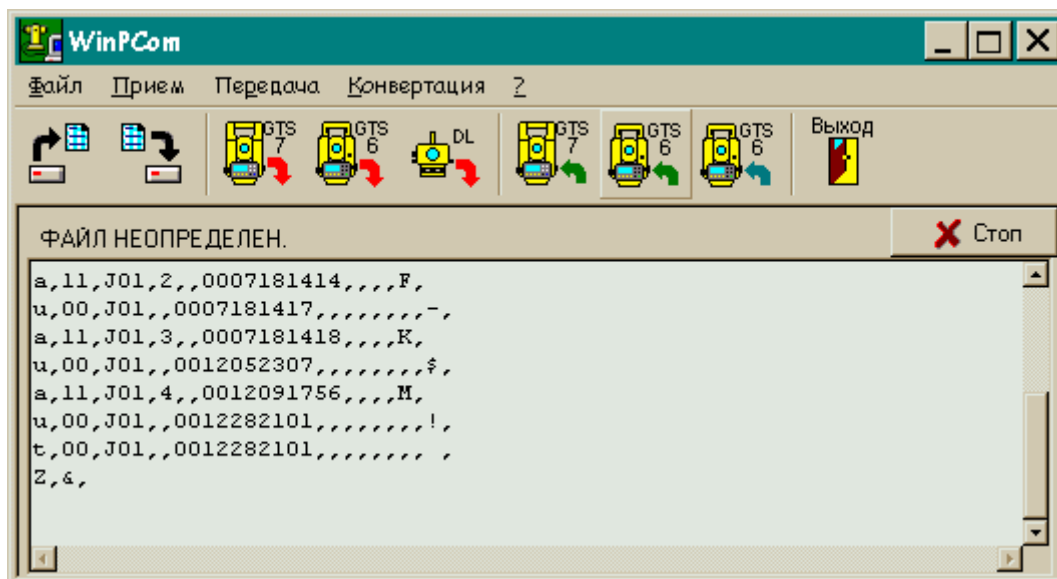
WinPCom

Файл Прием Передача Конвертация ?

GTS 7 GTS 6 DL GTS 7 GTS 6 GTS 6 Выход

ФАЙЛ НЕОПРЕДЕЛЕН.

Стоп

a,11,J01,2,,0007181414,,,,F,
u,00,J01,,0007181417,,,,,,,-,
a,11,J01,3,,0007181418,,,,K,
u,00,J01,,0012052307,,,,,,,$,
a,11,J01,4,,0012091756,,,,M,
u,00,J01,,0012282101,,,,,,,!,
t,00,J01,,0012282101,,,,,,, ,
Z,&,